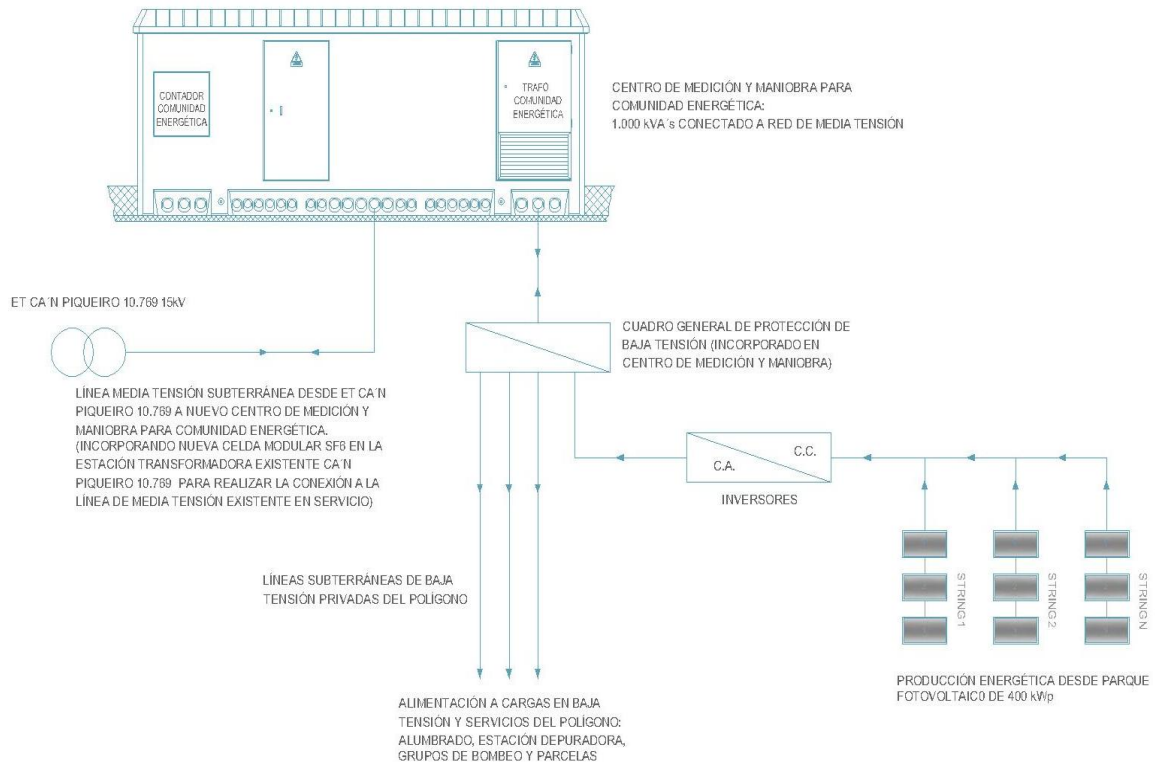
CONTADOR COMUNIDAD ENERGÉTICA

TRAFO COMUNIDAD ENERGÉTICA

CENTRO DE MEDICIÓN Y MANIOBRA PARA COMUNIDAD ENERGÉTICA:
1.000 kVA´s CONECTADO A RED DE MEDIA TENSIÓN

ET CA´N PIQUEIRO 10.769 15kV

CUADRO GENERAL DE PROTECCIÓN DE BAJA TENSIÓN (INCORPORADO EN CENTRO DE MEDICIÓN Y MANIOBRA)

LÍNEA MEDIA TENSIÓN SUBTERRÁNEA DESDE ET CA´N PIQUEIRO 10.769 A NUEVO CENTRO DE MEDICIÓN Y MANIOBRA PARA COMUNIDAD ENERGÉTICA.
(INCORPORANDO NUEVA CELDA MODULAR SF6 EN LA ESTACIÓN TRANSFORMADORA EXISTENTE CA´N PIQUEIRO 10.769 PARA REALIZAR LA CONEXIÓN A LA LÍNEA DE MEDIA TENSIÓN EXISTENTE EN SERVICIO)

C.A.

C.C.

INVERSORES

LÍNEAS SUBTERRÁNEAS DE BAJA TENSIÓN PRIVADAS DEL POLÍGONO

STRING 1

STRING 2

STRING N

PRODUCCIÓN ENERGÉTICA DESDE PARQUE FOTOVOLTAICO DE 400 kWp

ALIMENTACIÓN A CARGAS EN BAJA TENSIÓN Y SERVICIOS DEL POLÍGONO:
ALUMBRADO, ESTACIÓN DEPURADORA, GRUPOS DE BOMBEO Y PARCELAS